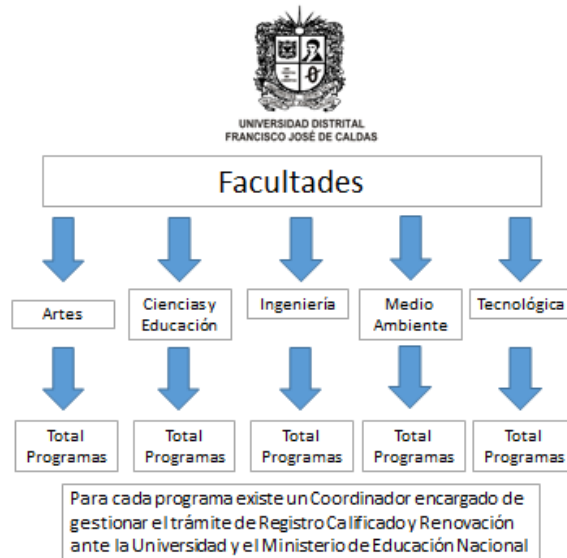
UNIVERSIDAD DISTRITAL
FRANCISCO JOSÉ DE CALDAS

Facultades

Artes

Ciencias y Educación

Ingeniería

Medio Ambiente

Tecnológica

Total Programas

Total Programas

Total Programas

Total Programas

Total Programas

Para cada programa existe un Coordinador encargado de gestionar el trámite de Registro Calificado y Renovación ante la Universidad y el Ministerio de Educación Nacional